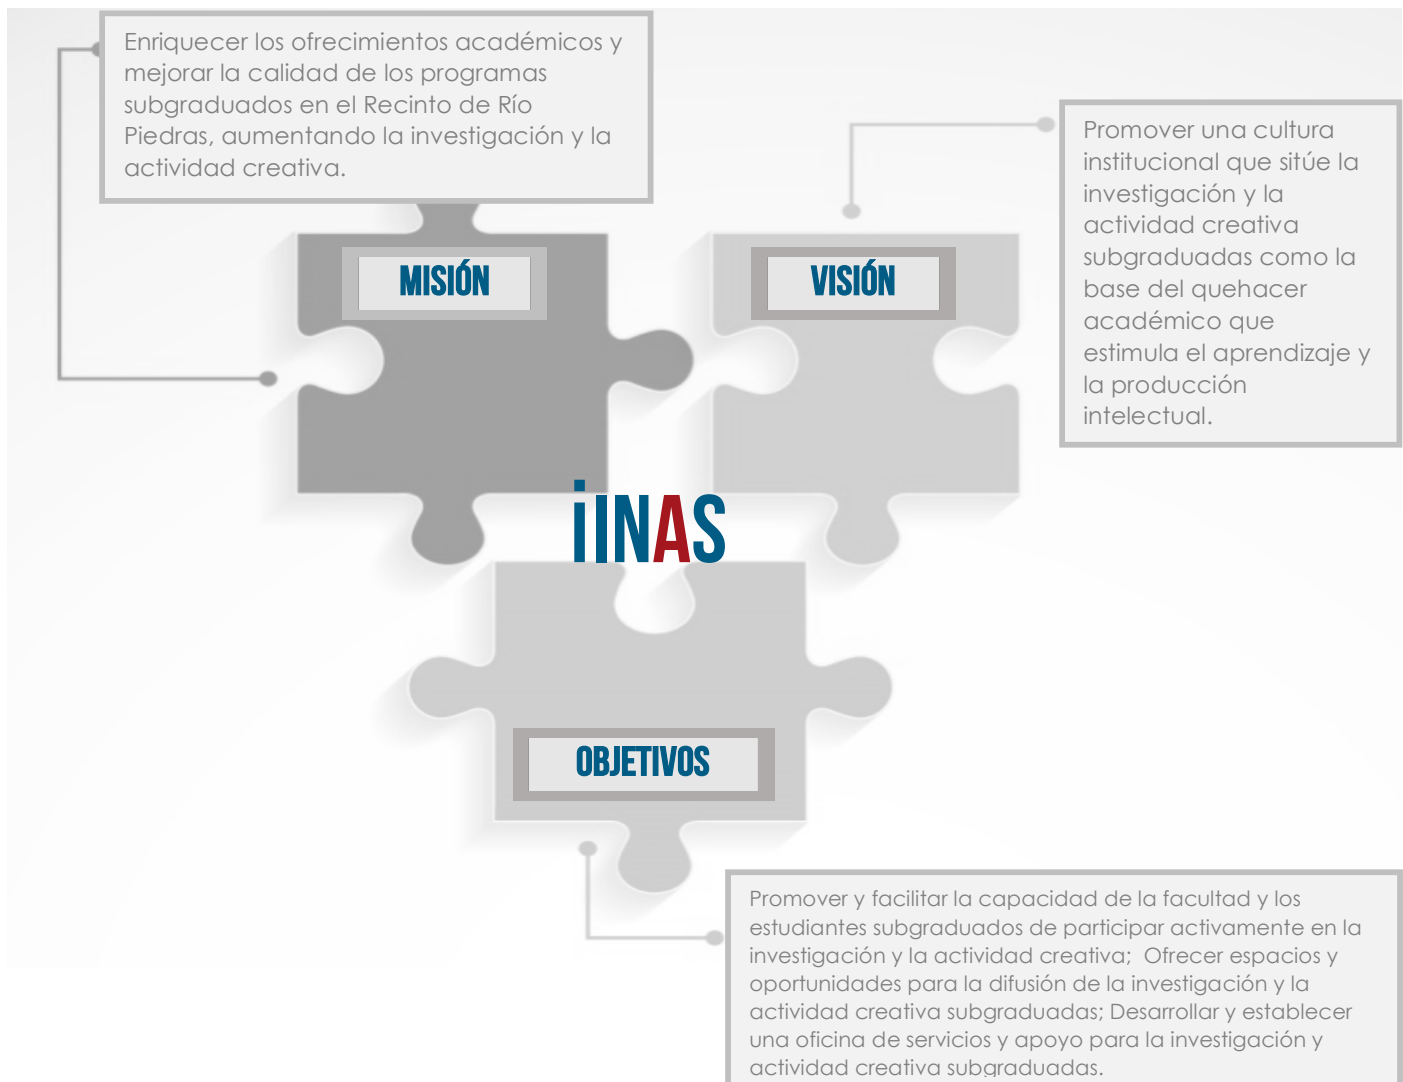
Enriquecer los ofrecimientos académicos y mejorar la calidad de los programas subgraduados en el Recinto de Río Piedras, aumentando la investigación y la actividad creativa.

MISIÓN

VISIÓN

Promover una cultura institucional que sitúe la investigación y la actividad creativa subgraduadas como la base del quehacer académico que estimula el aprendizaje y la producción intelectual.

iINAS

OBJETIVOS

Promover y facilitar la capacidad de la facultad y los estudiantes subgraduados de participar activamente en la investigación y la actividad creativa; Ofrecer espacios y oportunidades para la difusión de la investigación y la actividad creativa subgraduadas; Desarrollar y establecer una oficina de servicios y apoyo para la investigación y actividad creativa subgraduadas.